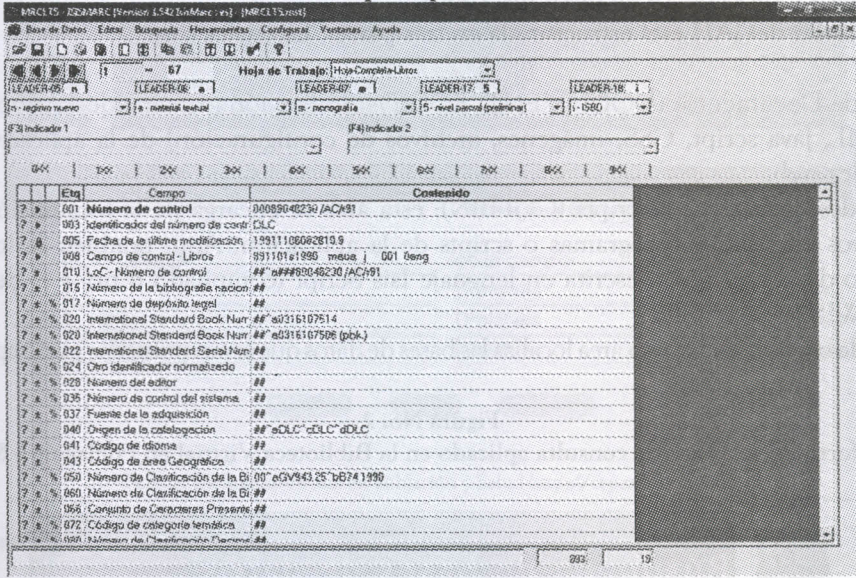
MRCLTS - ISISMARC [Version 1.542 IsisMarc : es] - [MRCLTS.mst]

Base de Datos  Editar  Busqueda  Herramientas  Configurar  Ventanas  Ayuda

1 — 57  Hoja de Trabajo: Hoja Completa-Libros

LEADER-05 n  LEADER-06 a  LEADER-07 m  LEADER-17 5  LEADER-18 i

n - registro nuevo  a - material textual  m - monografía  5 - nivel parcial (preliminar)  i - ISBD

(F3) Indicador 1  (F4) Indicador 2

0XX  1XX  2XX  3XX  4XX  5XX  6XX  7XX  8XX  9XX

| | | Etq | Campo | Contenido |
|---|---|---|---|---|
| ? | ▸ | 001 | Número de control | 00089048230 /AC/r91 |
| ? | ▸ | 003 | Identificador del número de contr | DLC |
| ? | ▸ | 005 | Fecha de la última modificación | 19911106082810.9 |
| ? | ▸ | 008 | Campo de control - Libros | 891101s1990 maua  001 0eng |
| ? | ▸ | 010 | LoC - Número de control | ##^a###89048230 /AC/r91 |
| ? | ▸ | 015 | Número de la bibliografía nacion | ## |
| ? | % | 017 | Número de depósito legal | ## |
| ? | % | 020 | International Standard Book Num | ##^a0316107514 |
| ? | % | 020 | International Standard Book Num | ##^a0316107506 (pbk.) |
| ? | % | 022 | International Standard Serial Num | ## |
| ? | % | 024 | Otro identificador normalizado | ## |
| ? | % | 028 | Número del editor | ## |
| ? | % | 035 | Número de control del sistema | ## |
| ? | % | 037 | Fuente de la adquisición | ## |
| ? | ▸ | 040 | Origen de la catalogación | ##^aDLC^cDLC^dDLC |
| ? | ▸ | 041 | Código de idioma | ## |
| ? | ▸ | 043 | Código de área Geográfica | ## |
| ? | % | 050 | Número de Clasificación de la Bi | 00^aGV943.25^b.B74 1990 |
| ? | % | 060 | Número de Clasificación de la Bi | ## |
| ? | % | 066 | Conjunto de Caracteres Presente | ## |
| ? | % | 072 | Código de categoría temática | ## |
| ? | % | 080 | Número de Clasificación Decima | ## |

893  19